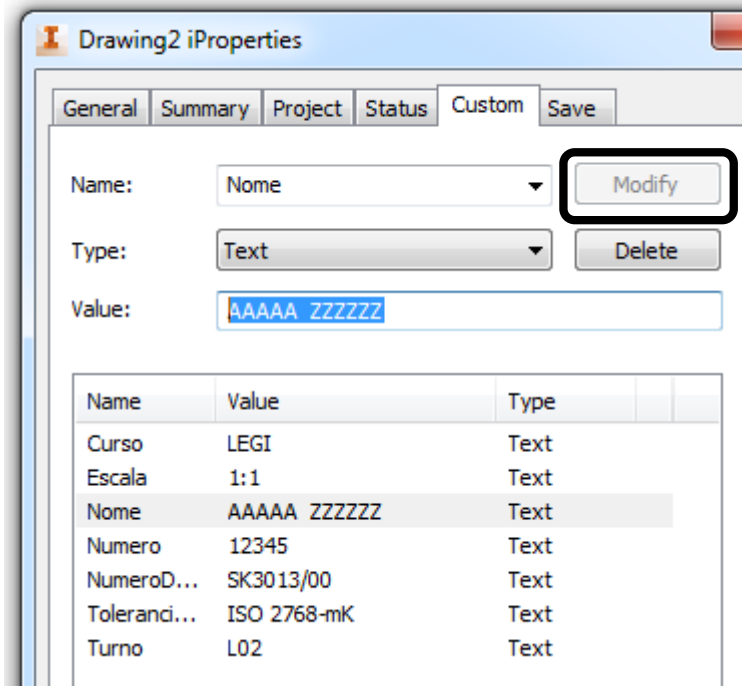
Drawing2 iProperties

General | Summary | Project | Status | Custom | Save

Name: Nome

Modify

Type: Text

Delete

Value: AAAAA ZZZZZZ

| Name | Value | Type |
|---|---|---|
| Curso | LEGI | Text |
| Escala | 1:1 | Text |
| Nome | AAAAA ZZZZZZ | Text |
| Numero | 12345 | Text |
| NumeroD... | SK3013/00 | Text |
| Toleranci... | ISO 2768-mK | Text |
| Turno | L02 | Text |